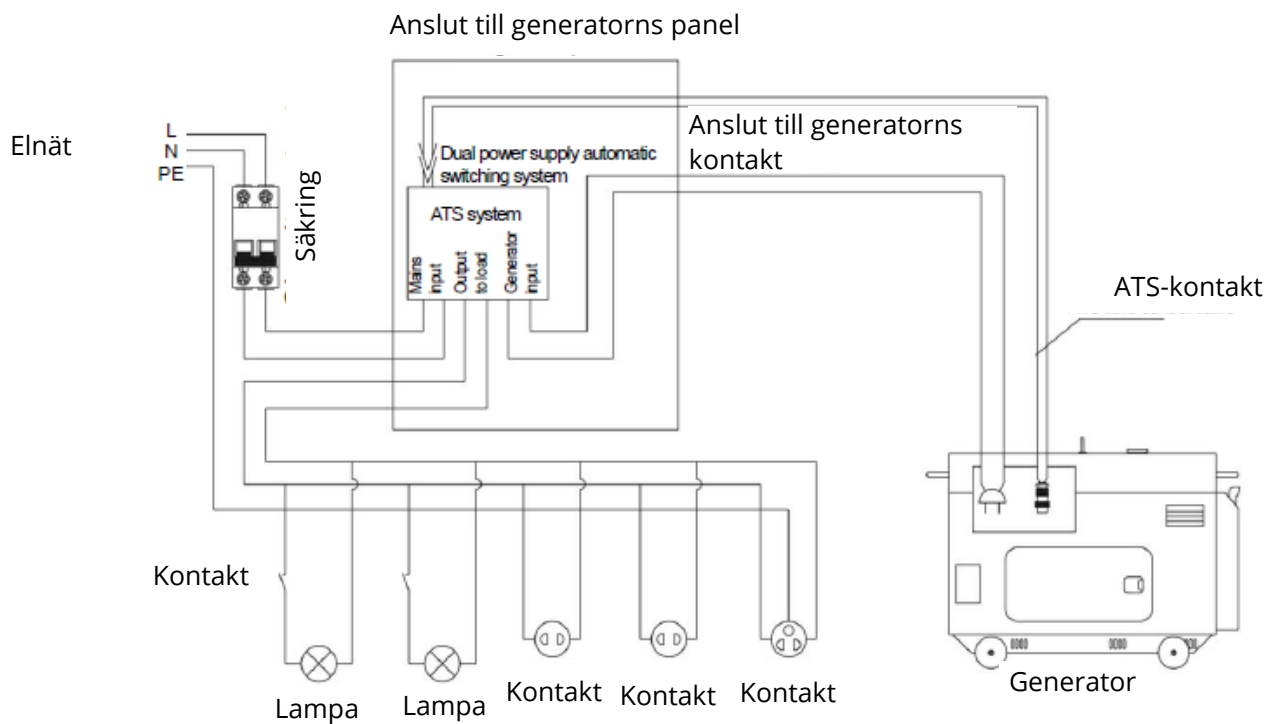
Anslut till generatorns panel

Elnät

L
N
PE

Säkring

Dual power supply automatic switching system

ATS system

Mains input

Output to load

Generator input

Anslut till generatorns kontakt

ATS-kontakt

Kontakt

Lampa

Lampa

Kontakt

Kontakt

Kontakt

Generator